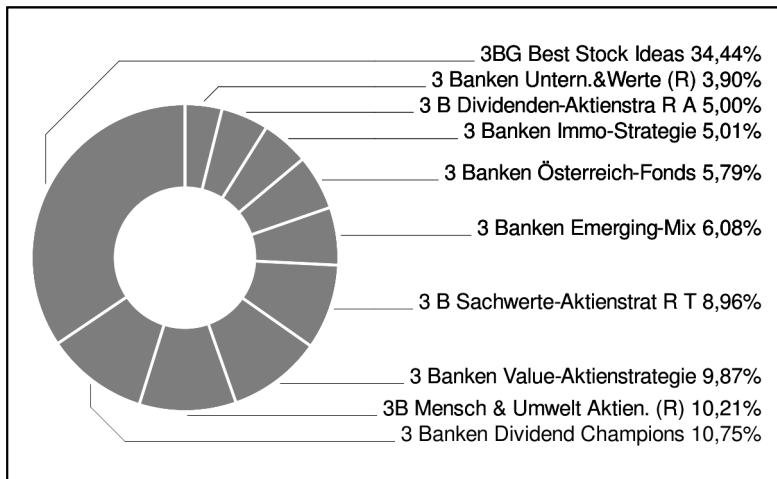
3BG Best Stock Ideas 34,44%
3 Banken Untern.&Werte (R) 3,90%
3 B Dividenden-Aktienstra R A 5,00%
3 Banken Immo-Strategie 5,01%
3 Banken Österreich-Fonds 5,79%
3 Banken Emerging-Mix 6,08%
3 B Sachwerte-Aktienstrat R T 8,96%
3 Banken Value-Aktienstrategie 9,87%
3B Mensch & Umwelt Aktien. (R) 10,21%
3 Banken Dividend Champions 10,75%